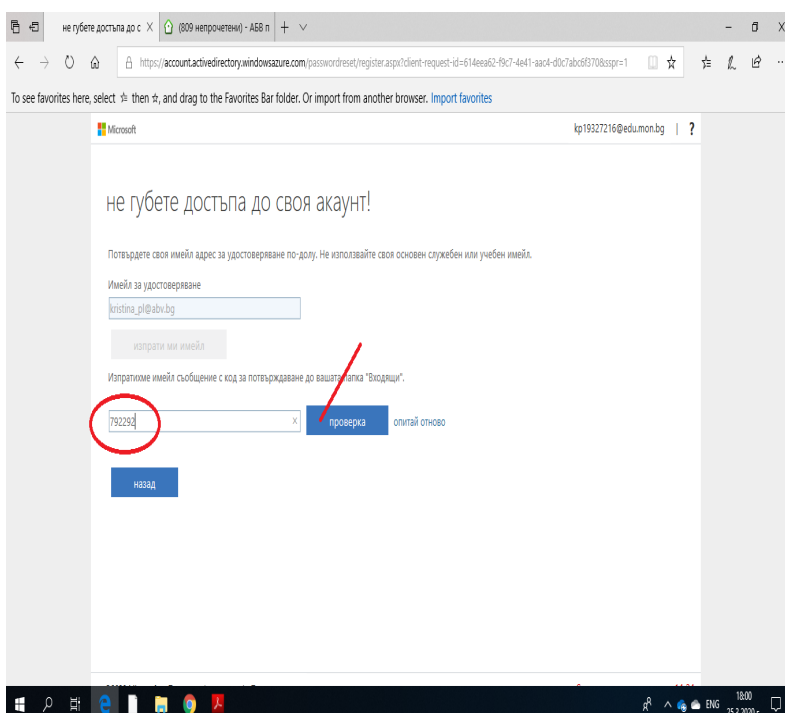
не губете достъпа до с ✕ (809 непрочетени) - АБВ п + ∨

https://account.activedirectory.windowsazure.com/passwordreset/register.aspx?client-request-id=614eea62-f9c7-4e41-aac4-d0c7abc6f370&sspr=1

To see favorites here, select ☆ then ☆, and drag to the Favorites Bar folder. Or import from another browser. Import favorites

Microsoft

kp19327216@edu.mon.bg | ?

не губете достъпа до своя акаунт!

Потвърдете своя имейл адрес за удостоверяване по-долу. Не използвайте своя основен служебен или учебен имейл.

Имейл за удостоверяване

kristina_pl@abv.bg

изпрати ми имейл

Изпратихме имейл съобщение с код за потвърждаване до вашата папка "Входящи".

792292 ×

проверка

опитай отново

назад

ENG 18:00 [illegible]